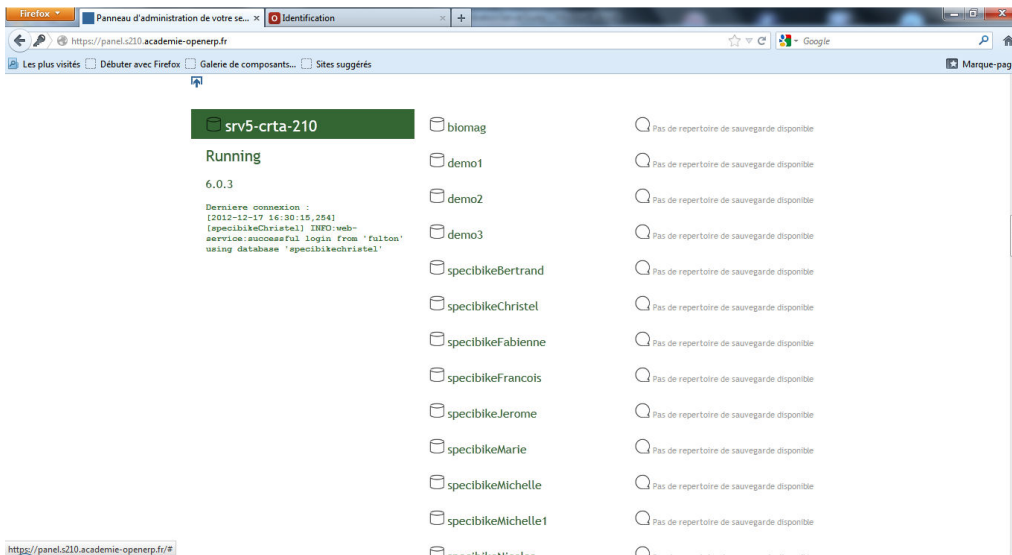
Firefox
Panneau d'administration de votre se... ×
Identification ×
+
https://panel.s210.academie-openerp.fr
Google
Les plus visités
Débuter avec Firefox
Galerie de composants...
Sites suggérés
Marque-pag

srv5-crta-210
Running
6.0.3
Derniere connexion : [2012-12-17 16:30:15,254] [specibikeChristel] INFO:web-service:successful login from 'fulton' using database 'specibikechristel'

biomag
Pas de repertoire de sauvegarde disponible
demo1
Pas de repertoire de sauvegarde disponible
demo2
Pas de repertoire de sauvegarde disponible
demo3
Pas de repertoire de sauvegarde disponible
specibikeBertrand
Pas de repertoire de sauvegarde disponible
specibikeChristel
Pas de repertoire de sauvegarde disponible
specibikeFabienne
Pas de repertoire de sauvegarde disponible
specibikeFrancois
Pas de repertoire de sauvegarde disponible
specibikeJerome
Pas de repertoire de sauvegarde disponible
specibikeMarie
Pas de repertoire de sauvegarde disponible
specibikeMichelle
Pas de repertoire de sauvegarde disponible
specibikeMichelle1
Pas de repertoire de sauvegarde disponible
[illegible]

https://panel.s210.academie-openerp.fr/#